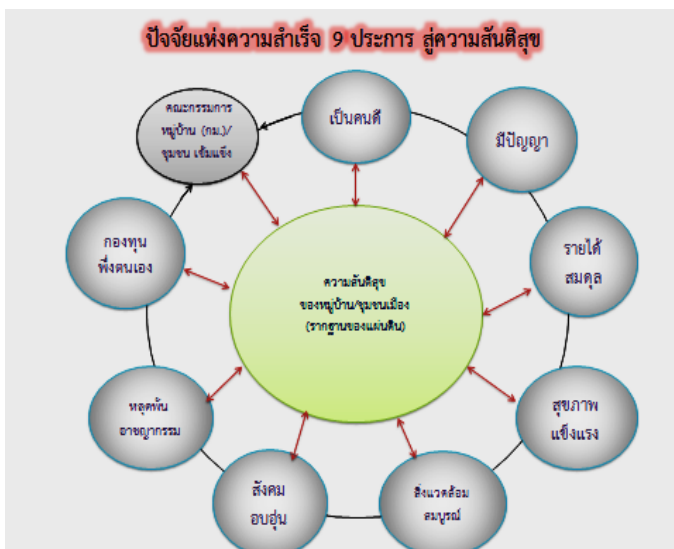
ปัจจัยแห่งความสำเร็จ 9 ประการ สู่ความสันติสุข

คณะกรรมการ หมู่บ้าน (กม.)/ ชุมชน เข้มแข็ง

เป็นคนดี

มีปัญญา

กองทุน พึ่งตนเอง

ความสันติสุข ของหมู่บ้าน/ชุมชนเมือง (รากฐานของแผ่นดิน)

รายได้ สมดุล

หลุดพ้น อาชญากรรม

สุขภาพ แข็งแรง

สังคม อบอุ่น

สิ่งแวดล้อม สมบูรณ์